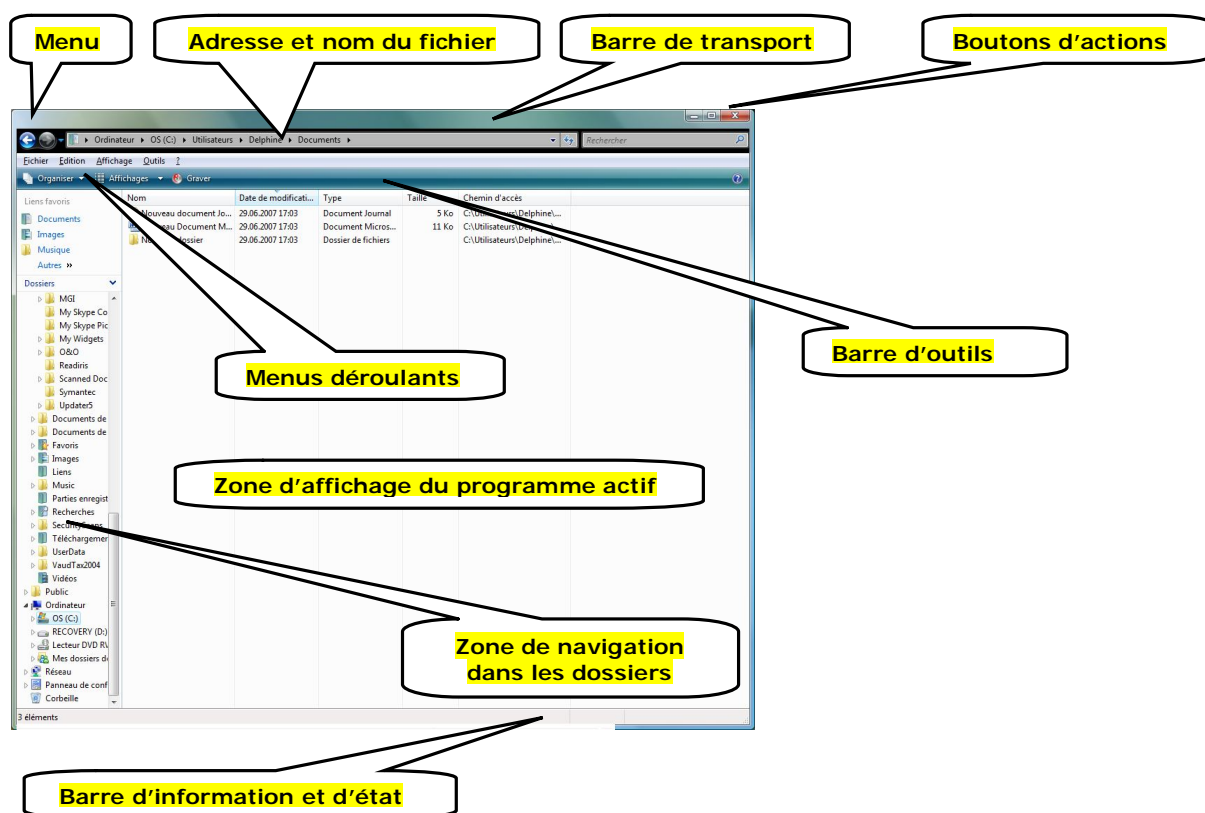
Menu

Adresse et nom du fichier

Barre de transport

Boutons d'actions

Ordinateur ▸ OS (C:) ▸ Utilisateurs ▸ Delphine ▸ Documents ▸

Rechercher

Fichier Edition Affichage Outils ?

Organiser ▾ Affichages ▾ Graver

Liens favoris

Documents

Images

Musique

Autres »

Dossiers

| Nom | Date de modificati... | Type | Taille | Chemin d'accès |
|---|---|---|---|---|
| Nouveau document Jo... | 29.06.2007 17:03 | Document Journal | 5 Ko | C:\Utilisateurs\Delphine\... |
| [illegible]eau Document M... | 29.06.2007 17:03 | Document Micros... | 11 Ko | C:\Utilisateurs\Delp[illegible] |
| N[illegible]dossier | 29.06.2007 17:03 | Dossier de fichiers | | C:\Utilisateurs\Delphine\... |

MGI
My Skype Co
My Skype Pic
My Widgets
O&O
Readiris
Scanned Doc
Symantec
Updater5
Documents de
Documents de
Favoris
Images
Liens
Music
Parties enregist
Recherches
Security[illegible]
Téléchargemer
UserData
VaudTax2004
Vidéos
Public
Ordinateur
OS (C:)
RECOVERY (D:)
Lecteur DVD RV
Mes dossiers d
Réseau
Panneau de conf
Corbeille

Barre d'outils

Menus déroulants

Zone d'affichage du programme actif

Zone de navigation dans les dossiers

3 éléments

Barre d'information et d'état